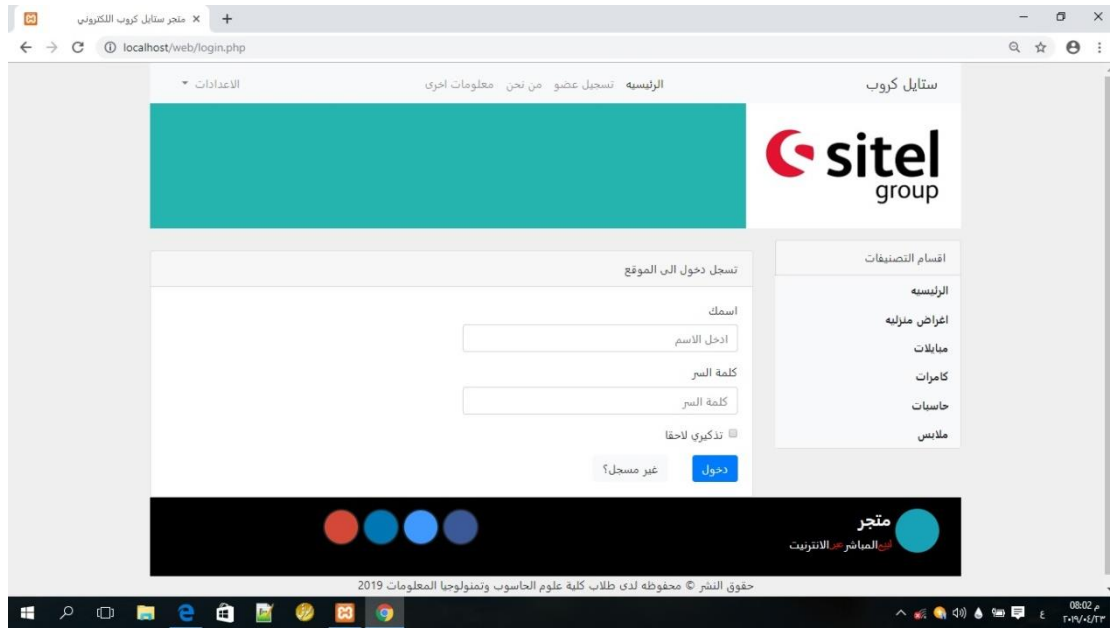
متجر ستايل كروب الالكتروني ×
localhost/web/login.php

ستايل كروب
الرئيسيه تسجيل عضو من نحن معلومات اخرى
الاعدادات ▾

sitel
group

اقسام التصنيفات
الرئيسيه
اغراض منزليه
مبايلات
كامرات
حاسبات
ملابس

تسجل دخول الى الموقع
اسمك
ادخل الاسم
كلمة السر
كلمة السر
تذكيري لاحقا
دخول
غير مسجل؟

متجر
البيع المباشر عبر الانترنيت

حقوق النشر © محفوظه لدى طلاب كلية علوم الحاسوب وتمنولوجيا المعلومات 2019

08:02 م
٢٠١٩/٠٤/٢٣